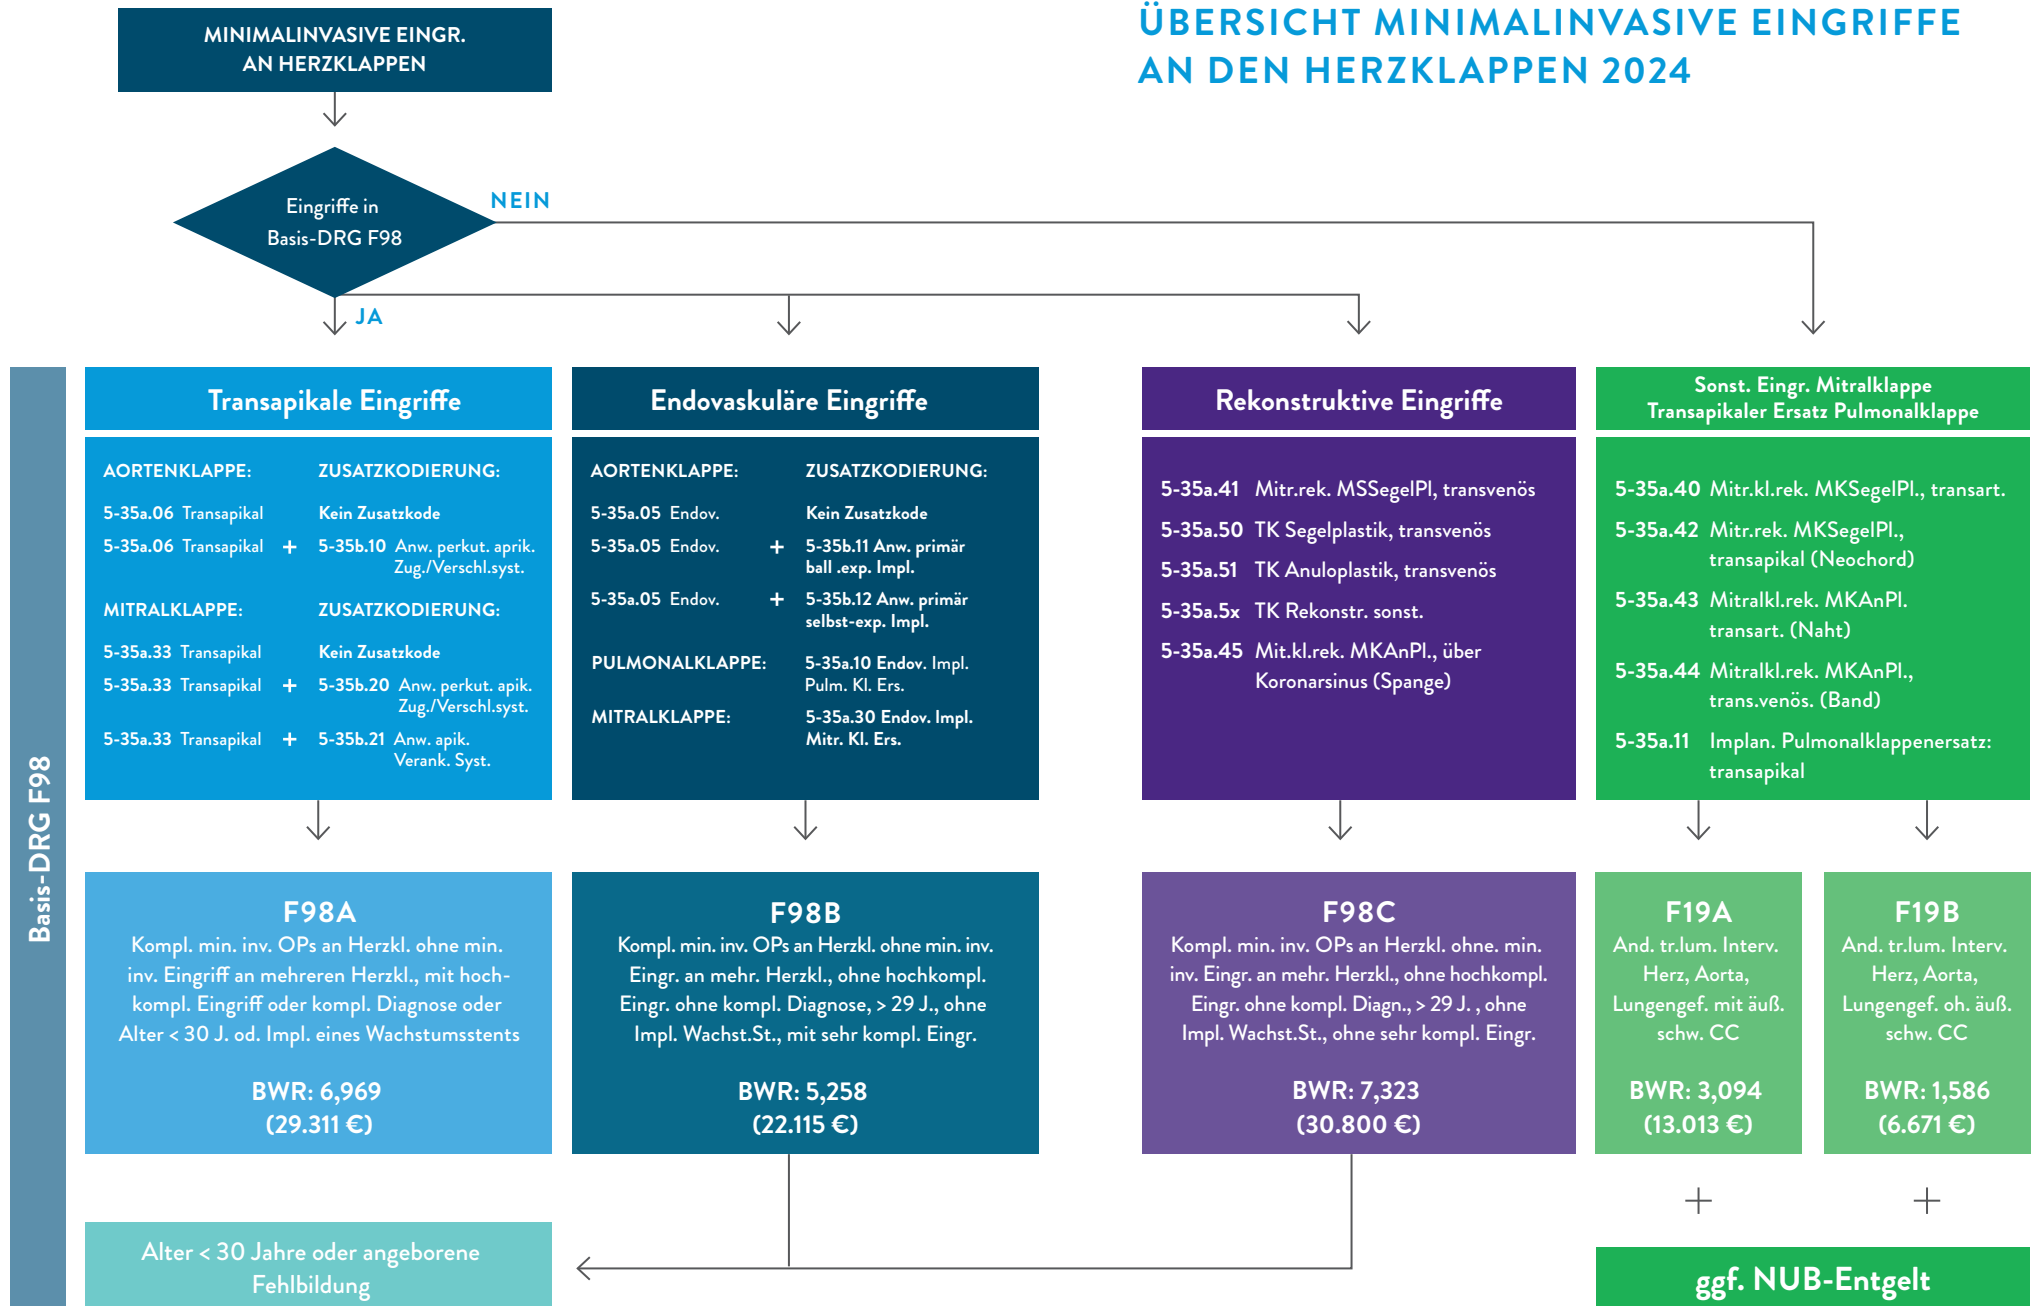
MINIMALINVASIVE EINGR. AN HERZKLAPPEN

ÜBERSICHT MINIMALINVASIVE EINGRIFFE AN DEN HERZKLAPPEN 2024

Eingriffe in Basis-DRG F98

NEIN

JA

Basis-DRG F98

Transapikale Eingriffe

AORTENKLAPPE: ZUSATZKODIERUNG:

5-35a.06 Transapikal Kein Zusatzkode

5-35a.06 Transapikal + 5-35b.10 Anw. perkut. aprik. Zug./Verschl.syst.

MITRALKLAPPE: ZUSATZKODIERUNG:

5-35a.33 Transapikal Kein Zusatzkode

5-35a.33 Transapikal + 5-35b.20 Anw. perkut. apik. Zug./Verschl.syst.

5-35a.33 Transapikal + 5-35b.21 Anw. apik. Verank. Syst.

Endovaskuläre Eingriffe

AORTENKLAPPE: ZUSATZKODIERUNG:

5-35a.05 Endov. Kein Zusatzkode

5-35a.05 Endov. + 5-35b.11 Anw. primär ball .exp. Impl.

5-35a.05 Endov. + 5-35b.12 Anw. primär selbst-exp. Impl.

PULMONALKLAPPE: 5-35a.10 Endov. Impl. Pulm. Kl. Ers.

MITRALKLAPPE: 5-35a.30 Endov. Impl. Mitr. Kl. Ers.

Rekonstruktive Eingriffe

5-35a.41 Mitr.rek. MSSegelPl, transvenös

5-35a.50 TK Segelplastik, transvenös

5-35a.51 TK Anuloplastik, transvenös

5-35a.5x TK Rekonstr. sonst.

5-35a.45 Mit.kl.rek. MKAnPl., über Koronarsinus (Spange)

Sonst. Eingr. Mitralklappe
Transapikaler Ersatz Pulmonalklappe

5-35a.40 Mitr.kl.rek. MKSegelPl., transart.

5-35a.42 Mitr.rek. MKSegelPl., transapikal (Neochord)

5-35a.43 Mitralkl.rek. MKAnPl. transart. (Naht)

5-35a.44 Mitralkl.rek. MKAnPl., trans.venös. (Band)

5-35a.11 Implan. Pulmonalklappenersatz: transapikal

F98A
Kompl. min. inv. OPs an Herzkl. ohne min. inv. Eingriff an mehreren Herzkl., mit hochkompl. Eingriff oder kompl. Diagnose oder Alter < 30 J. od. Impl. eines Wachstumsstents

BWR: 6,969
(29.311 €)

F98B
Kompl. min. inv. OPs an Herzkl. ohne min. inv. Eingr. an mehr. Herzkl., ohne hochkompl. Eingr. ohne kompl. Diagnose, > 29 J., ohne Impl. Wachst.St., mit sehr kompl. Eingr.

BWR: 5,258
(22.115 €)

F98C
Kompl. min. inv. OPs an Herzkl. ohne. min. inv. Eingr. an mehr. Herzkl., ohne hochkompl. Eingr. ohne kompl. Diagn., > 29 J. , ohne Impl. Wachst.St., ohne sehr kompl. Eingr.

BWR: 7,323
(30.800 €)

F19A
And. tr.lum. Interv. Herz, Aorta, Lungengef. mit äuß. schw. CC

BWR: 3,094
(13.013 €)

F19B
And. tr.lum. Interv. Herz, Aorta, Lungengef. oh. äuß. schw. CC

BWR: 1,586
(6.671 €)

+

+

Alter < 30 Jahre oder angeborene Fehlbildung

ggf. NUB-Entgelt